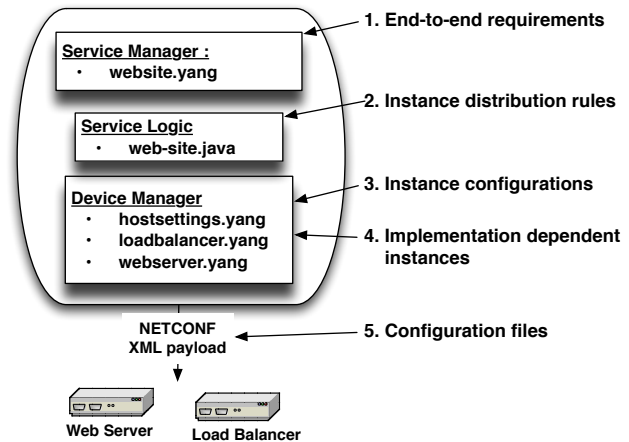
Service Manager :
• website.yang

Service Logic
• web-site.java

Device Manager
• hostsettings.yang
• loadbalancer.yang
• webserver.yang

1. End-to-end requirements

2. Instance distribution rules

3. Instance configurations

4. Implementation dependent instances

NETCONF XML payload

5. Configuration files

Web Server

Load Balancer